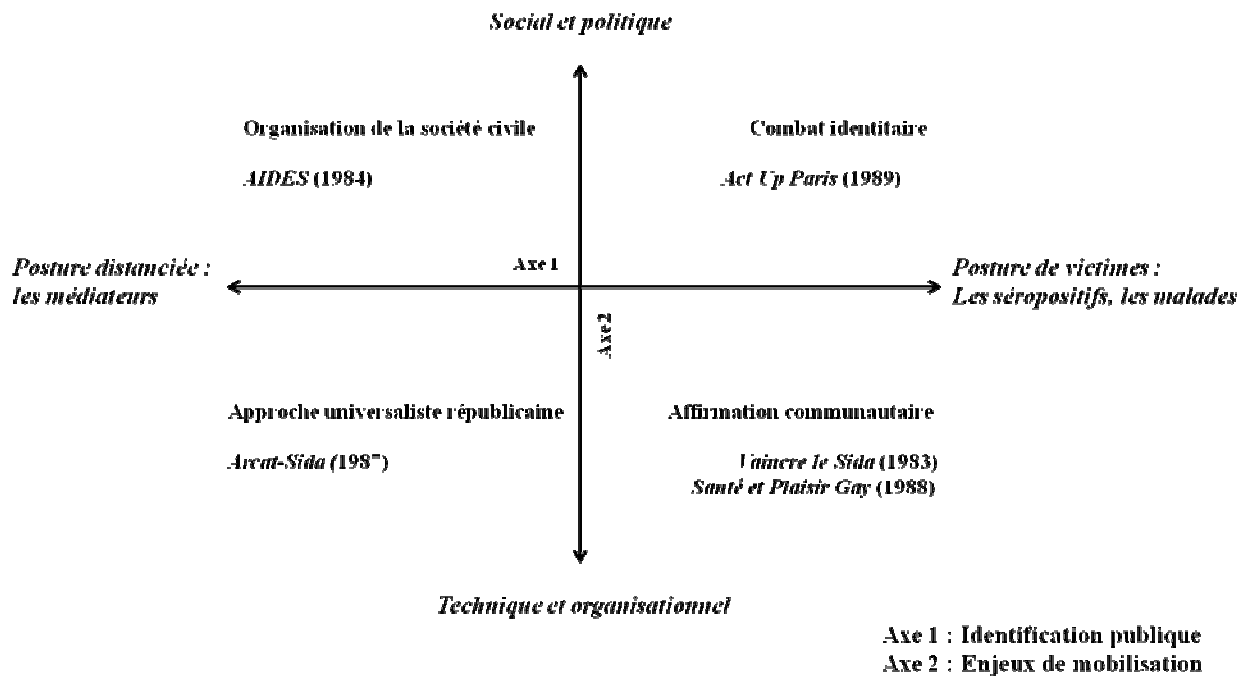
Social et politique

Organisation de la société civile

AIDES (1984)

Combat identitaire

Act Up Paris (1989)

Posture distanciée : les médiateurs

Axe 1

Posture de victimes : Les séropositifs, les malades

Axe 2

Approche universaliste républicaine

Arcat-Sida (198")

Affirmation communautaire

Vaincre le Sida (1983)
Santé et Plaisir Gay (1988)

Technique et organisationnel

Axe 1 : Identification publique
Axe 2 : Enjeux de mobilisation